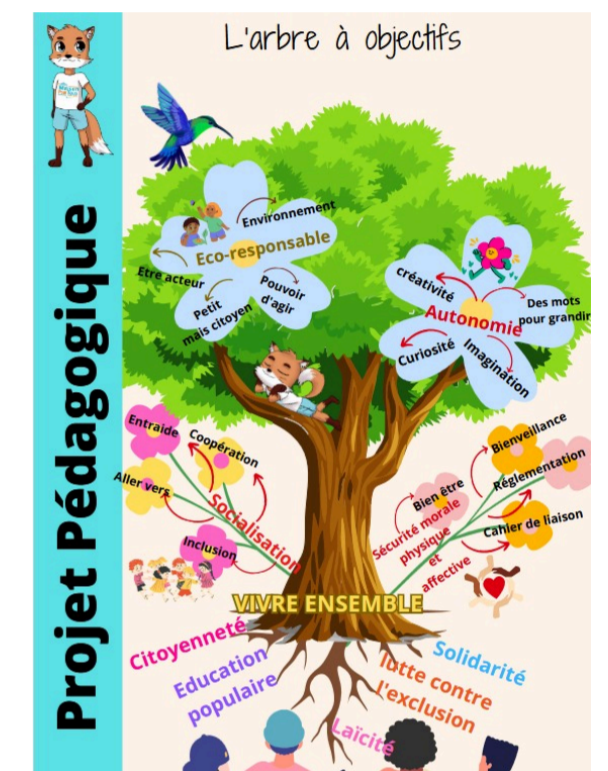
Projet Pédagogique

L'arbre à objectifs

Environnement
Eco-responsable
Etre acteur
Petit mais citoyen
Pouvoir d'agir

créativité
Autonomie
Des mots pour grandir
Curiosité
Imagination

Entraide
Coopération
Aller vers
Socialisation
Inclusion

Bien être
Bienveillance
Réglementation
Sécurité morale physique et affective
Cahier de liaison

VIVRE ENSEMBLE

Citoyenneté
Education populaire
Solidarité
lutte contre l'exclusion
Laïcité